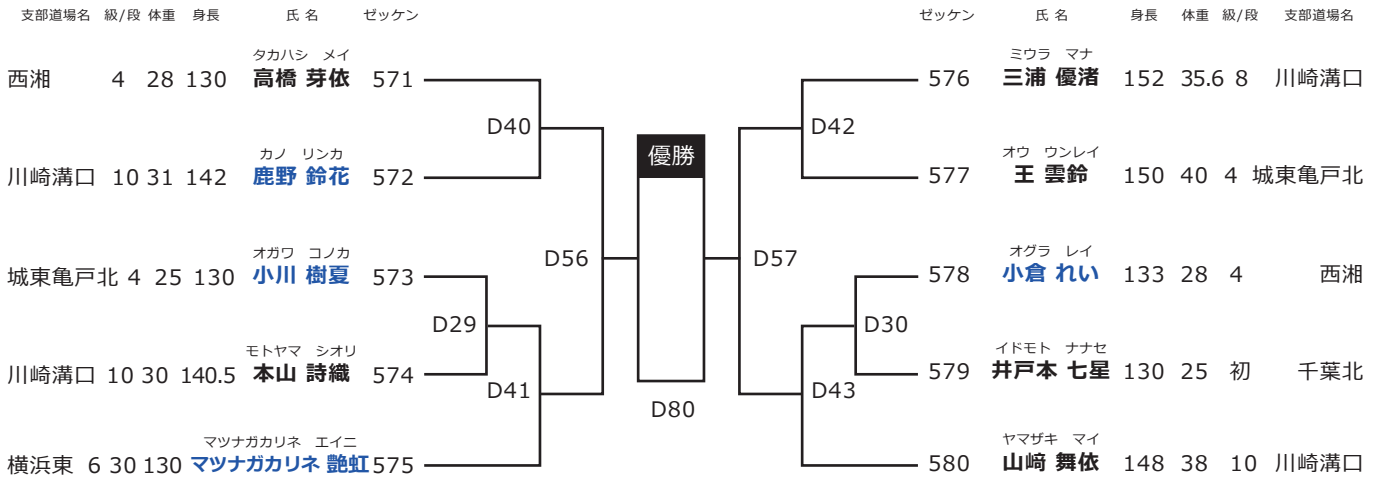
支部道場名 級/段 体重 身長 氏名 ゼッケン

西湘 4 28 130 タカハシ メイ 高橋 芽依 571
川崎溝口 10 31 142 カノ リンカ 鹿野 鈴花 572
城東亀戸北 4 25 130 オガワ コノカ 小川 樹夏 573
川崎溝口 10 30 140.5 モトヤマ シオリ 本山 詩織 574
横浜東 6 30 130 マツナガカリネ エイニ マツナガカリネ 艶虹 575

D40
D29
D41
D56

優勝
D80

ゼッケン 氏名 身長 体重 級/段 支部道場名

576 ミウラ マナ 三浦 優渚 152 35.6 8 川崎溝口
577 オウ ウンレイ 王 雲鈴 150 40 4 城東亀戸北
578 オグラ レイ 小倉 れい 133 28 4 西湘
579 イドモト ナナセ 井戸本 七星 130 25 初 千葉北
580 ヤマザキ マイ 山崎 舞依 148 38 10 川崎溝口

D42
D57
D30
D43